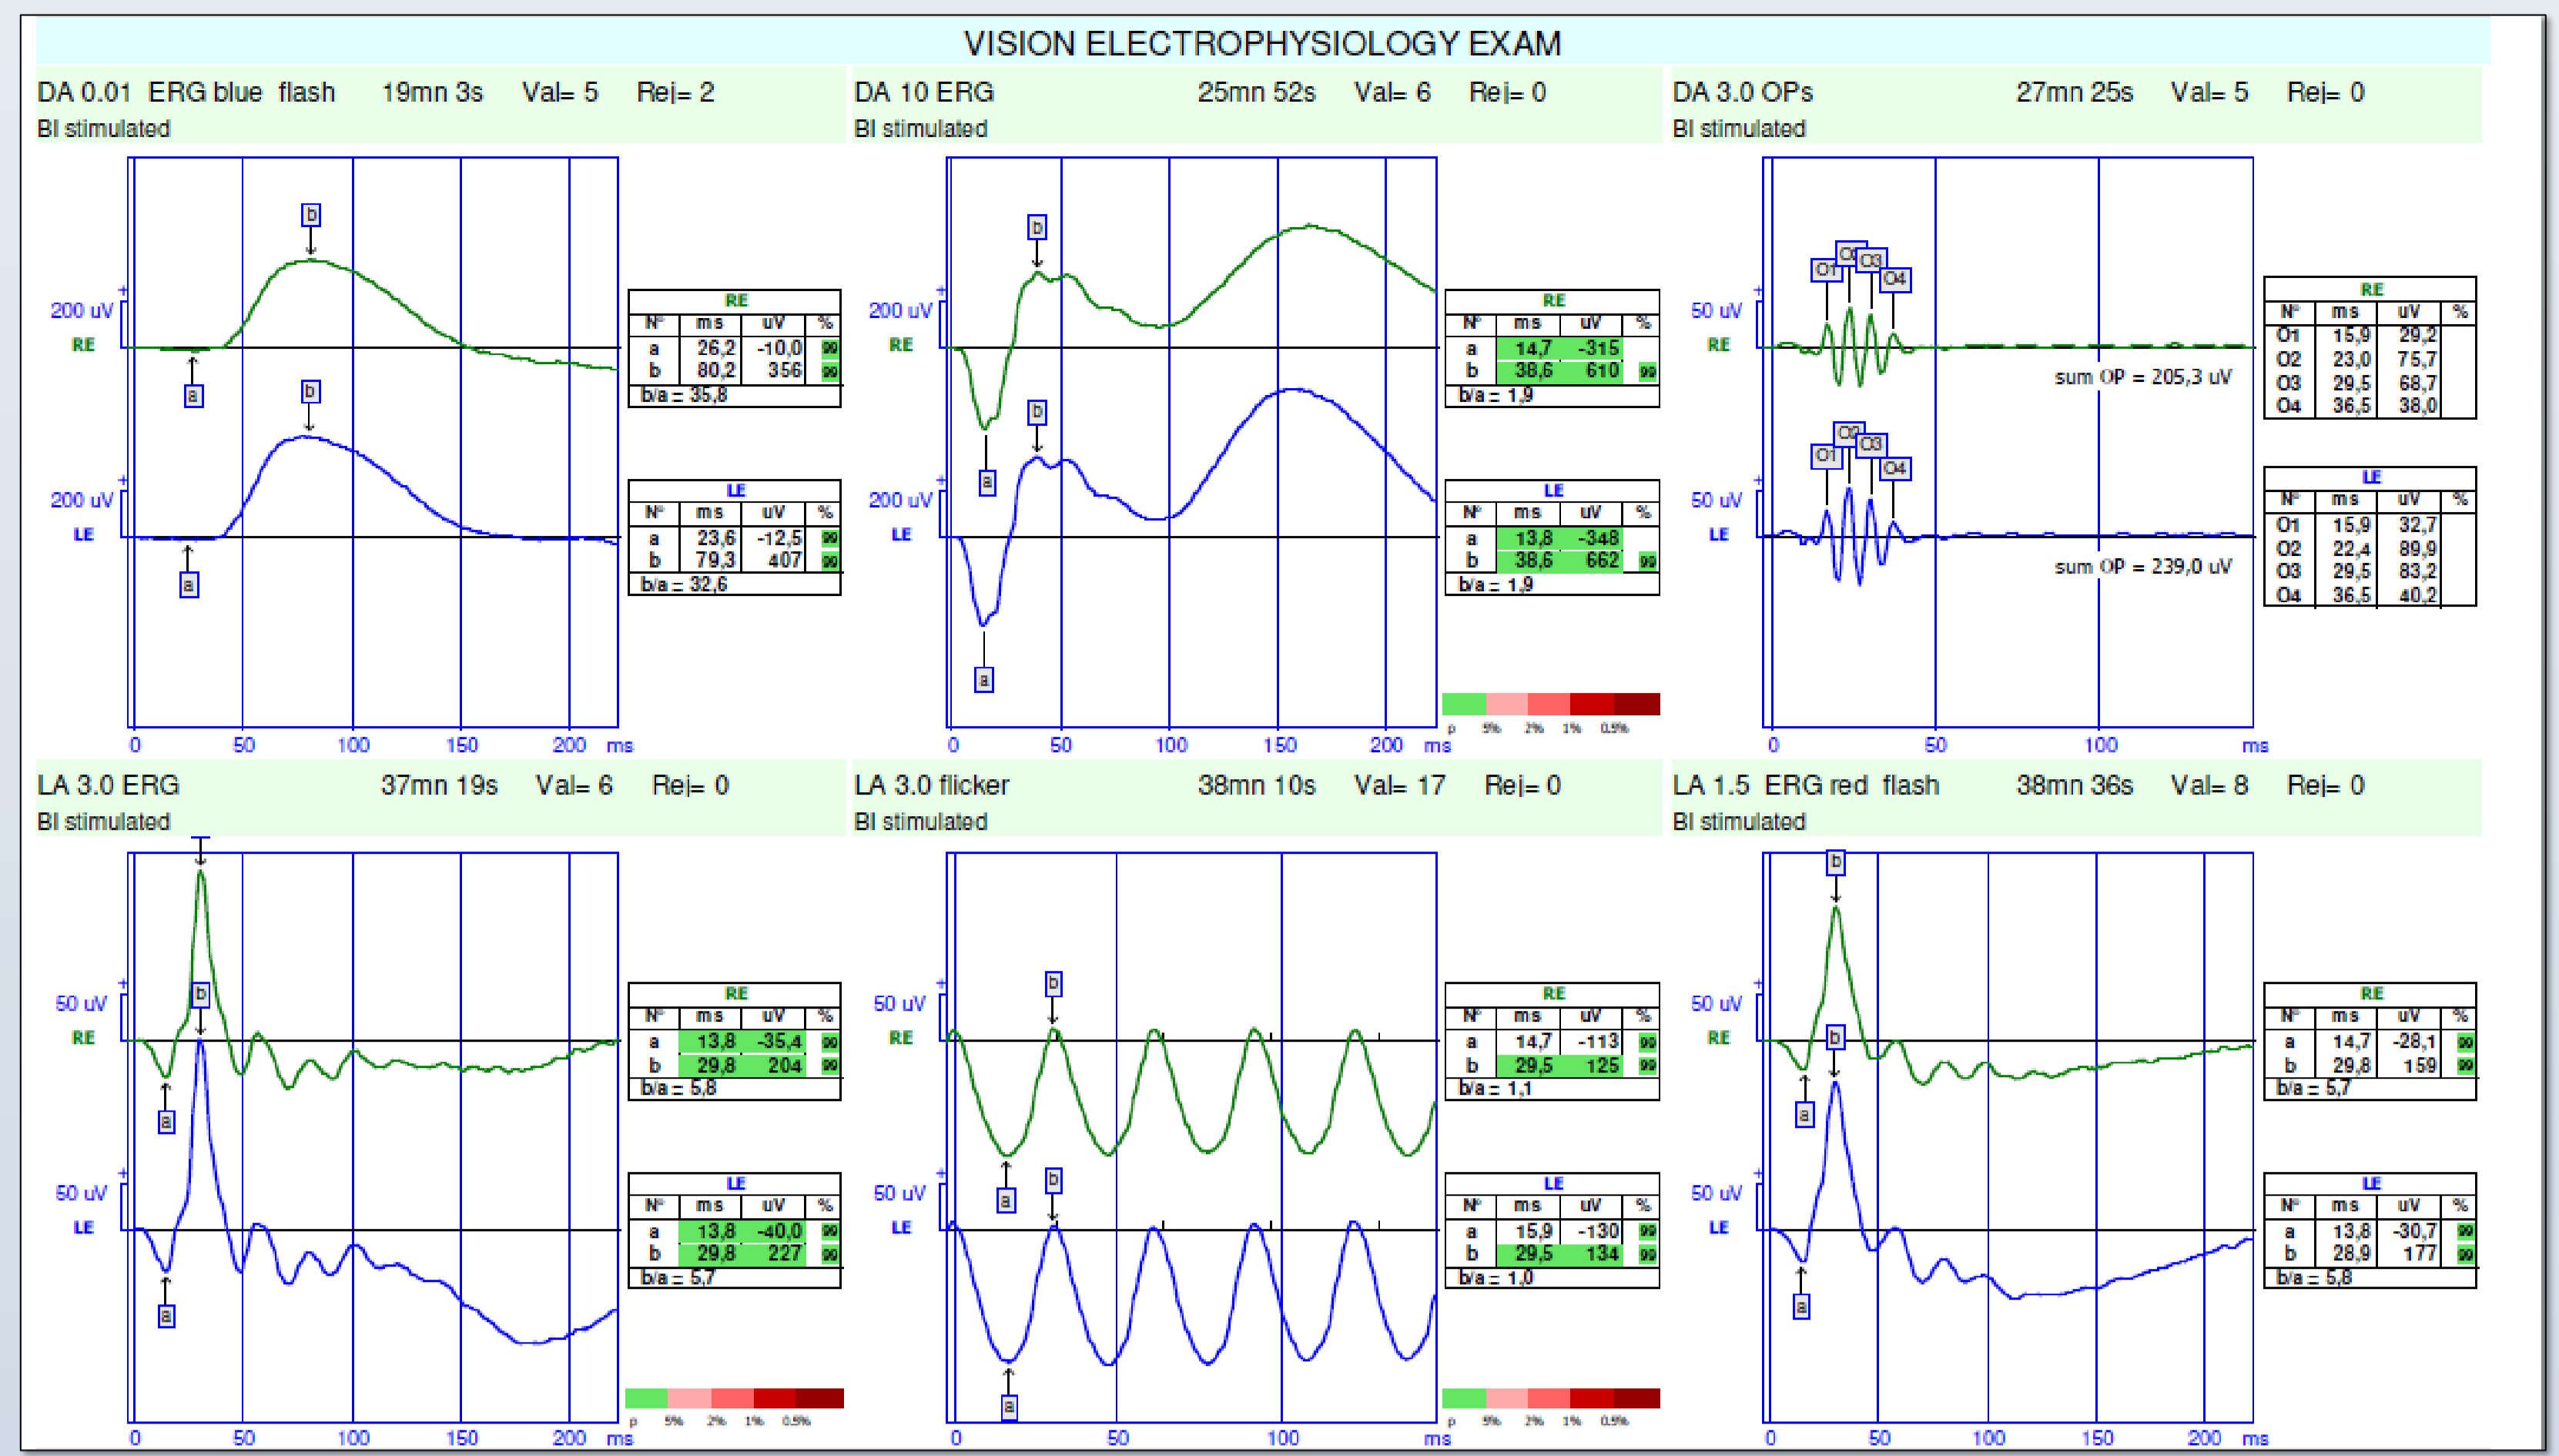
VISION ELECTROPHYSIOLOGY EXAM

DA 0.01 ERG blue flash 19mn 3s Val= 5 Rej= 2
BI stimulated

b
200 uV
RE
a
b
200 uV
LE
a

0 50 100 150 200 ms

| RE | | | |
|---|---|---|---|
| N° | ms | uV | % |
| a | 26,2 | -10,0 | 99 |
| b | 80,2 | 356 | 99 |
| b/a = 35,8 | | | |

| LE | | | |
|---|---|---|---|
| N° | ms | uV | % |
| a | 23,6 | -12,5 | 99 |
| b | 79,3 | 407 | 99 |
| b/a = 32,6 | | | |

DA 10 ERG 25mn 52s Val= 6 Rej= 0
BI stimulated

b
200 uV
RE
a
b
200 uV
LE
a

0 50 100 150 200 ms

| RE | | | |
|---|---|---|---|
| N° | ms | uV | % |
| a | 14,7 | -315 | |
| b | 38,6 | 610 | 99 |
| b/a = 1,9 | | | |

| LE | | | |
|---|---|---|---|
| N° | ms | uV | % |
| a | 13,8 | -348 | |
| b | 38,6 | 662 | 99 |
| b/a = 1,9 | | | |

p 5% 2% 1% 0.5%

DA 3.0 OPs 27mn 25s Val= 5 Rej= 0
BI stimulated

O1 O2 O3 O4
50 uV
RE
sum OP = 205,3 uV
O1 O2 O3 O4
50 uV
LE
sum OP = 239,0 uV

0 50 100 ms

| RE | | | |
|---|---|---|---|
| N° | ms | uV | % |
| O1 | 15,9 | 29,2 | |
| O2 | 23,0 | 75,7 | |
| O3 | 29,5 | 68,7 | |
| O4 | 36,5 | 38,0 | |

| LE | | | |
|---|---|---|---|
| N° | ms | uV | % |
| O1 | 15,9 | 32,7 | |
| O2 | 22,4 | 89,9 | |
| O3 | 29,5 | 83,2 | |
| O4 | 36,5 | 40,2 | |

LA 3.0 ERG 37mn 19s Val= 6 Rej= 0
BI stimulated

50 uV
RE
b
a
50 uV
LE
a

0 50 100 150 200 ms

| RE | | | |
|---|---|---|---|
| N° | ms | uV | % |
| a | 13,8 | -35,4 | 99 |
| b | 29,8 | 204 | 99 |
| b/a = 5,8 | | | |

| LE | | | |
|---|---|---|---|
| N° | ms | uV | % |
| a | 13,8 | -40,0 | 99 |
| b | 29,8 | 227 | 99 |
| b/a = 5,7 | | | |

p 5% 2% 1% 0.5%

LA 3.0 flicker 38mn 10s Val= 17 Rej= 0
BI stimulated

b
50 uV
RE
a
b
50 uV
LE
a

0 50 100 ms

| RE | | | |
|---|---|---|---|
| N° | ms | uV | % |
| a | 14,7 | -113 | 99 |
| b | 29,5 | 125 | 99 |
| b/a = 1,1 | | | |

| LE | | | |
|---|---|---|---|
| N° | ms | uV | % |
| a | 15,9 | -130 | 99 |
| b | 29,5 | 134 | 99 |
| b/a = 1,0 | | | |

p 5% 2% 1% 0.5%

LA 1.5 ERG red flash 38mn 36s Val= 8 Rej= 0
BI stimulated

b
50 uV
RE
b
a
50 uV
LE
a

0 50 100 150 200 ms

| RE | | | |
|---|---|---|---|
| N° | ms | uV | % |
| a | 14,7 | -28,1 | 99 |
| b | 29,8 | 159 | 99 |
| b/a = 5,7 | | | |

| LE | | | |
|---|---|---|---|
| N° | ms | uV | % |
| a | 13,8 | -30,7 | 99 |
| b | 28,9 | 177 | 99 |
| b/a = 5,8 | | | |